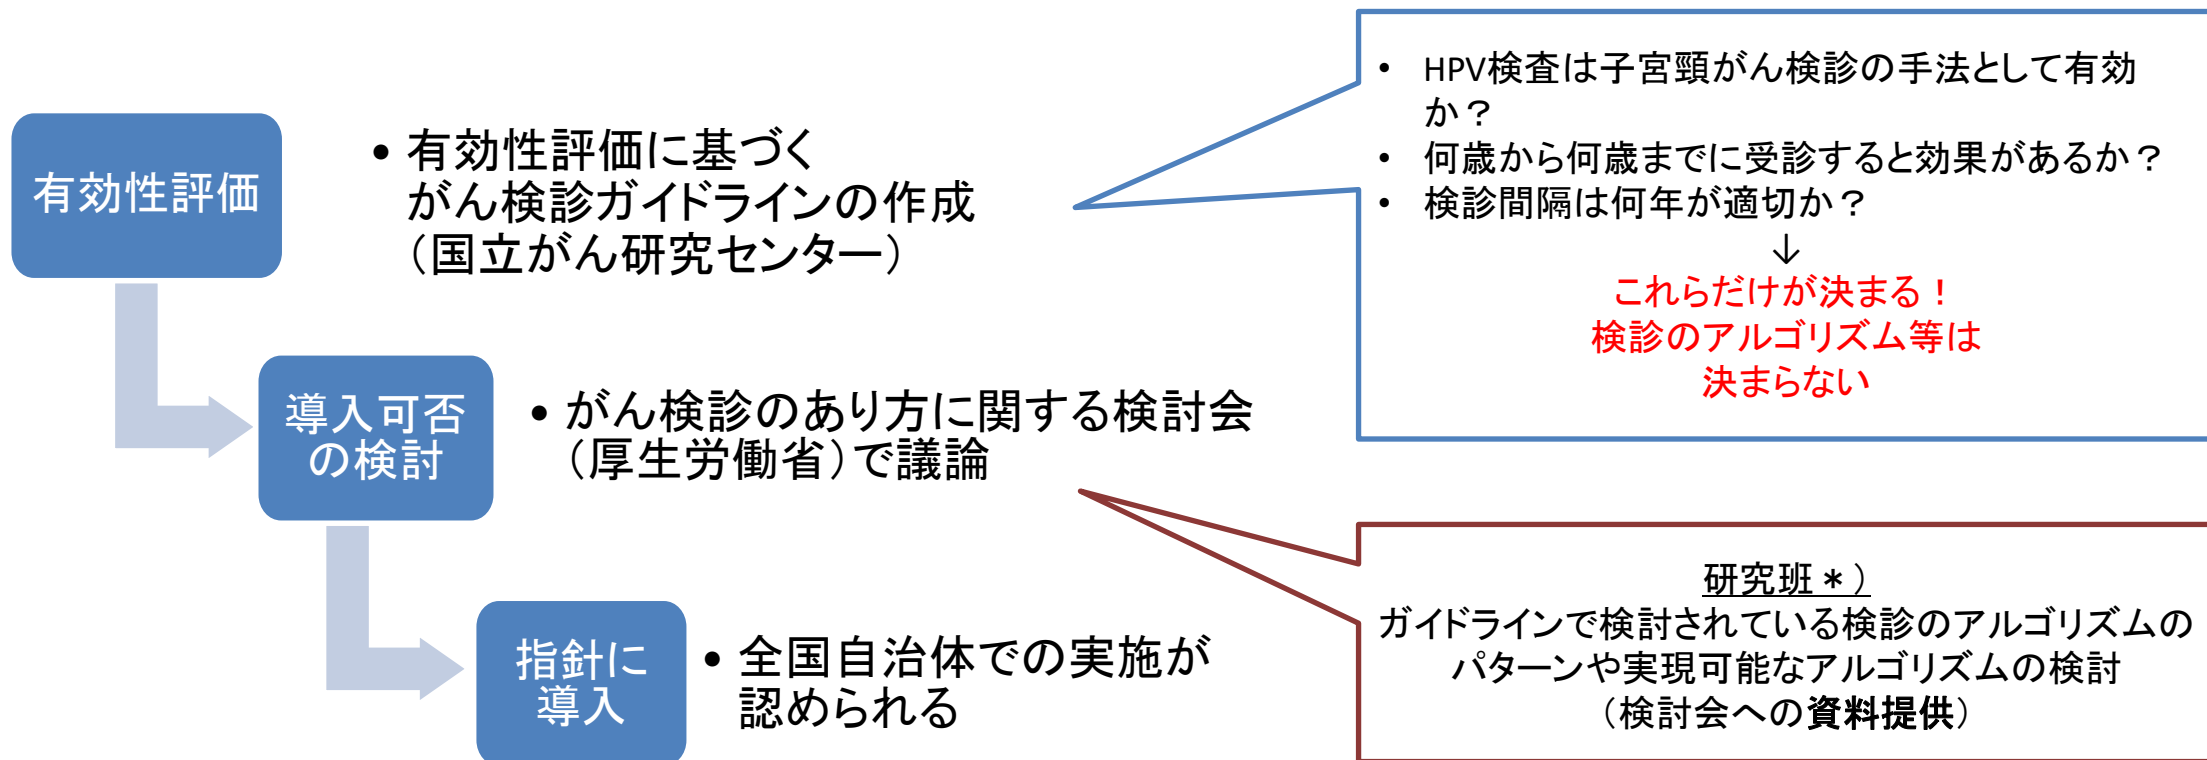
有効性評価

• 有効性評価に基づく がん検診ガイドラインの作成（国立がん研究センター）

• HPV検査は子宮頸がん検診の手法として有効か？
• 何歳から何歳までに受診すると効果があるか？
• 検診間隔は何年が適切か？

↓

これらだけが決まる！
検診のアルゴリズム等は
決まらない

導入可否の検討

• がん検診のあり方に関する検討会（厚生労働省）で議論

研究班＊）
ガイドラインで検討されている検診のアルゴリズムのパターンや実現可能なアルゴリズムの検討
（検討会への資料提供）

指針に導入

• 全国自治体での実施が認められる